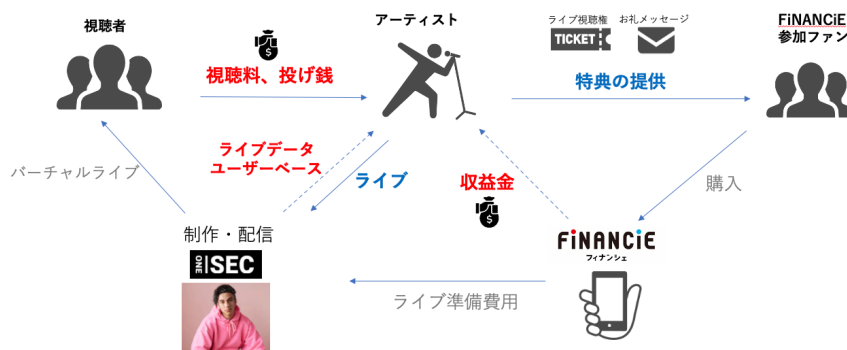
視聴者

アーティスト

ライブ視聴権 お礼メッセージ

TICKET

FiNANCiE 参加ファン

視聴料、投げ銭

特典の提供

ライブデータ ユーザーベース

ライブ

収益金

バーチャルライブ

購入

制作・配信

ONE SEC

FiNANCiE フィナンシェ

ライブ準備費用